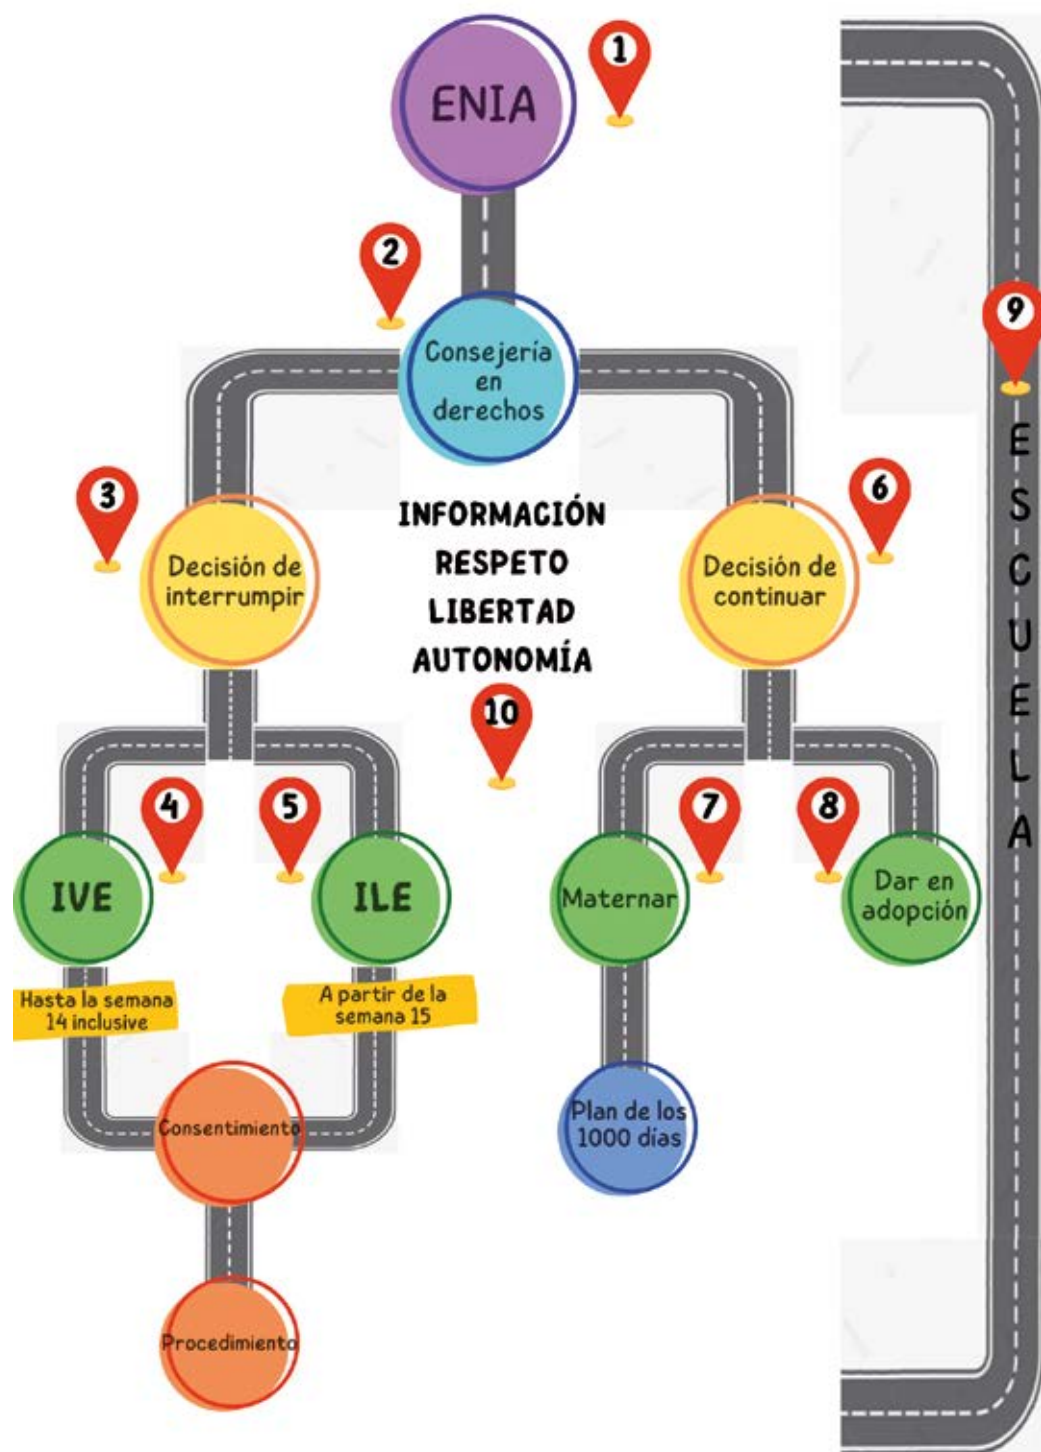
ENIA

1

2

Consejería en derechos

9

ESCUELA

3

Decisión de interrumpir

INFORMACIÓN
RESPETO
LIBERTAD
AUTONOMÍA

6

Decisión de continuar

10

4

5

7

8

IVE

ILE

Maternar

Dar en adopción

Hasta la semana 14 inclusive

A partir de la semana 15

Consentimiento

Plan de los 1000 días

Procedimiento